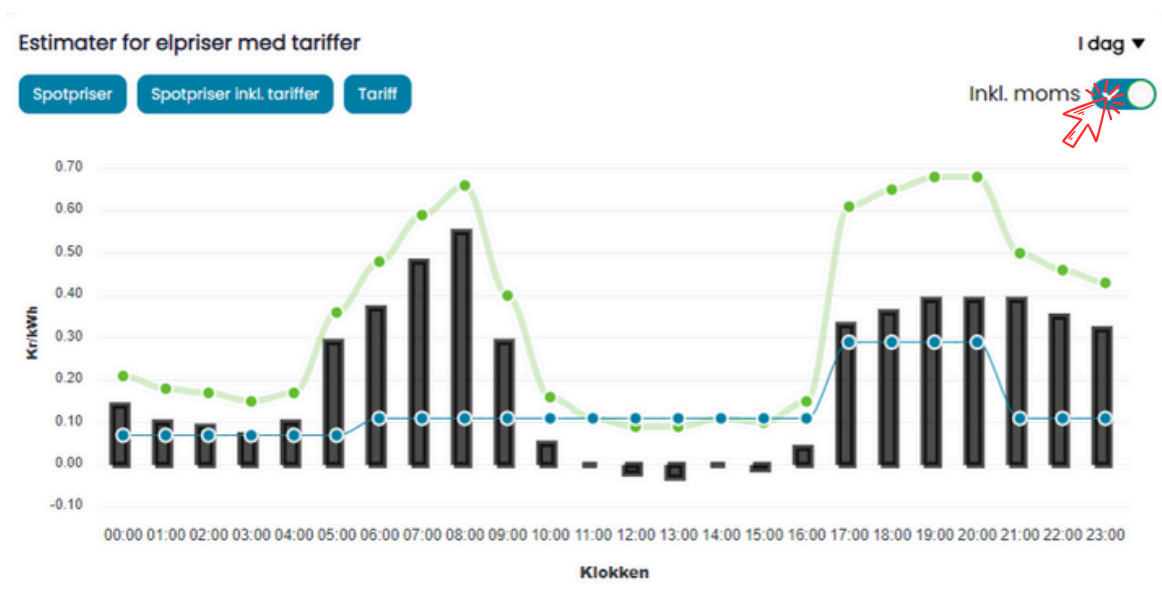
Estimater for elpriser med tariffer

I dag ▼

Spotpriser

Spotpriser inkl. tariffer

Tariff

Inkl. moms

0.70
0.60
0.50
0.40
0.30
0.20
0.10
0.00
-0.10

Kr/kWh

00:00 01:00 02:00 03:00 04:00 05:00 06:00 07:00 08:00 09:00 10:00 11:00 12:00 13:00 14:00 15:00 16:00 17:00 18:00 19:00 20:00 21:00 22:00 23:00

Klokken